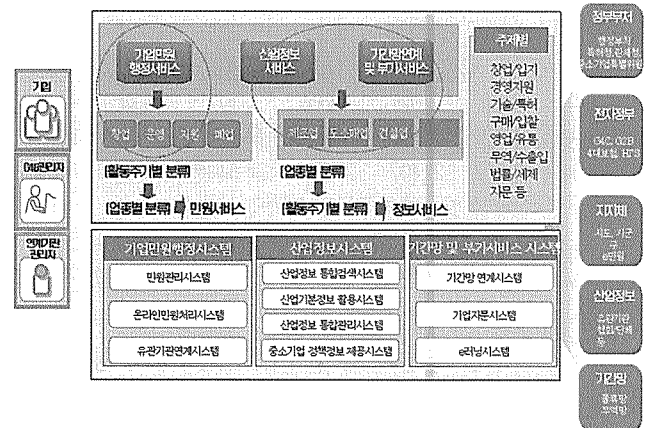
기업

이용자

연계기관 관리자

기업민원 행정서비스

산업정보 서비스

기관망연계 및 부가서비스

창업 운영 지원 폐업

제조업 도소매업 건설업

[활동주기별 분류]

[업종별 분류] 민원서비스

[업종별 분류]

[활동주기별 분류] 정보서비스

주제별

창업/입지
경영지원
기술/특허
구매/입찰
영업/유통
무역/수출입
법률/세제
자문 등

기업민원행정시스템

민원관리시스템

온라인민원처리시스템

유관기관연계시스템

산업정보시스템

산업정보 통합검색시스템

산업기본정보 활용시스템

산업정보 통합관리시스템

중소기업 정책정보 제공시스템

기간망 및 부가서비스 시스템

기간망 연계시스템

기업자문시스템

e러닝시스템

정부부처

행정부처 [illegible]

전자정부

G4C, G2B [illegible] HTS

지자체

시도, 시군구 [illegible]

산업정보

유관기관 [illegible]

기간망

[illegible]